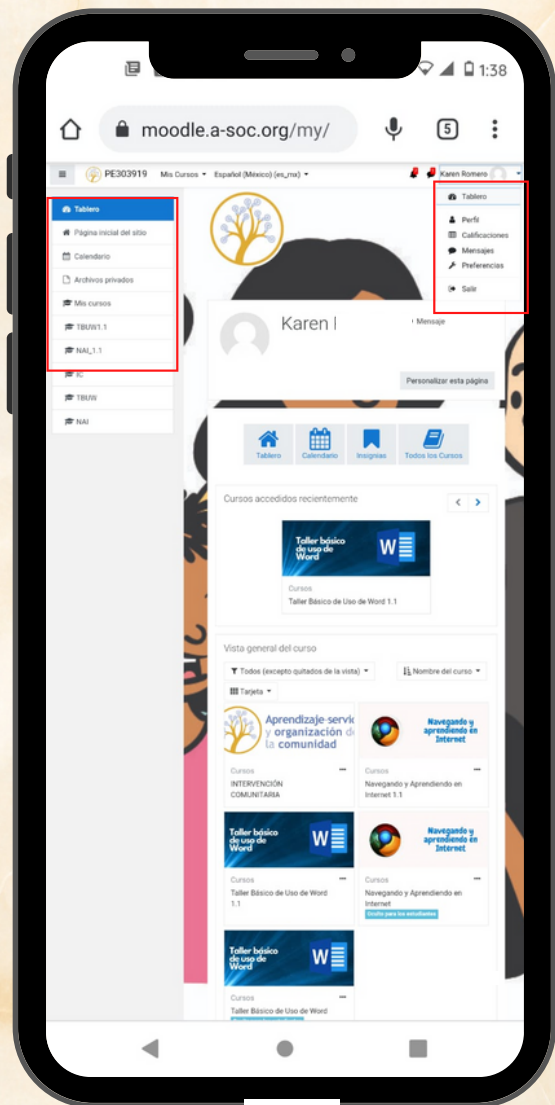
1:38

moodle.a-soc.org/my/

5

PE303919 Mis Cursos Español (México) (es_mx) Karen Romero

Tablero
Página inicial del sitio
Calendario
Archivos privados
Mis cursos
TBUW1.1
NAI_1.1
IC
TBUW
NAI

Tablero
Perfil
Calificaciones
Mensajes
Preferencias
Salir

Karen I
Mensaje

Personalizar esta página

Tablero Calendario Insignias Todos los Cursos

Cursos accedidos recientemente

Taller básico de uso de Word

Cursos
Taller Básico de Uso de Word 1.1

Vista general del curso

Todos (excepto quitados de la vista)
Nombre del curso
Tarjeta

Aprendizaje-servic y organización d la comunidad
Cursos
INTERVENCIÓN COMUNITARIA

Navegando y aprendiendo en Internet
Cursos
Navegando y Aprendiendo en Internet 1.1

Taller básico de uso de Word
Cursos
Taller Básico de Uso de Word 1.1

Navegando y aprendiendo en Internet
Cursos
Navegando y Aprendiendo en Internet
Oculto para los estudiantes

Taller básico de uso de Word
Cursos
Taller Básico de Uso de Word